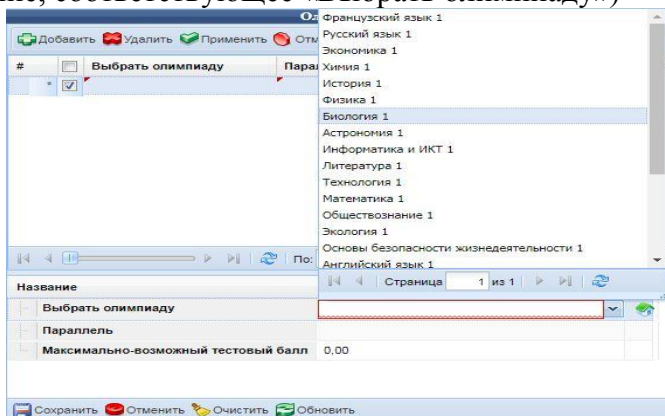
ие, соответствующее «Выбрать олимпиаду»)

Од

Добавить Удалить Применить Отм

| # | | Выбрать олимпиаду | Пара |
|---|---|---|---|
| * | ☑ | | |

По:

Французский язык 1
Русский язык 1
Экономика 1
Химия 1
История 1
Физика 1
Биология 1
Астрономия 1
Информатика и ИКТ 1
Литература 1
Технология 1
Математика 1
Обществознание 1
Экология 1
Основы безопасности жизнедеятельности 1
Английский язык 1

Страница 1 из 1

Название

| | |
|---|---|
| Выбрать олимпиаду | |
| Параллель | |
| Максимально-возможный тестовый балл | 0,00 |

Сохранить Отменить Очистить Обновить